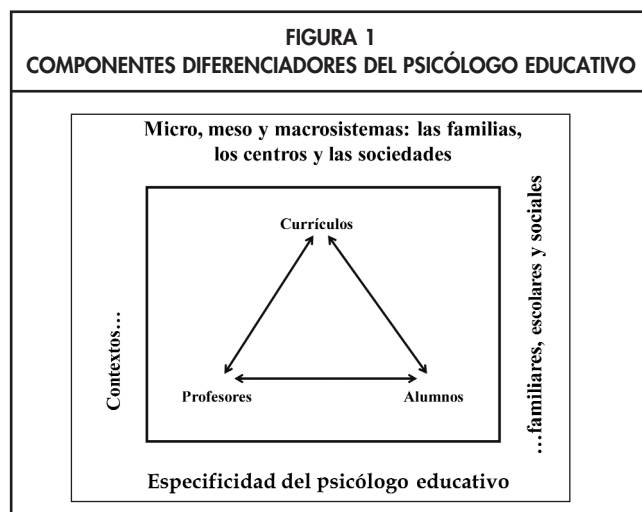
FIGURA 1
COMPONENTES DIFERENCIADORES DEL PSICÓLOGO EDUCATIVO

Micro, meso y macrosistemas: las familias, los centros y las sociedades

Currículos

Profesores

Alumnos

Contextos...

...familiares, escolares y sociales

Especificidad del psicólogo educativo